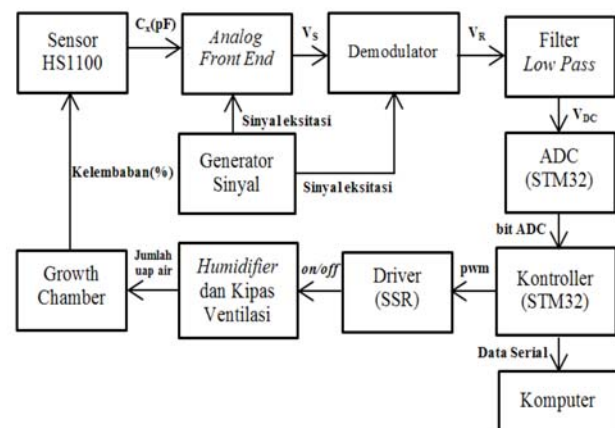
Sensor HS1100

$C_x$(pF)

Analog Front End

$V_S$

Demodulator

$V_R$

Filter Low Pass

Sinyal eksitasi

Generator Sinyal

Sinyal eksitasi

$V_{DC}$

Kelembaban(%)

ADC (STM32)

bit ADC

Growth Chamber

Jumlah uap air

Humidifier dan Kipas Ventilasi

on/off

Driver (SSR)

pwm

Kontroller (STM32)

Data Serial

Komputer